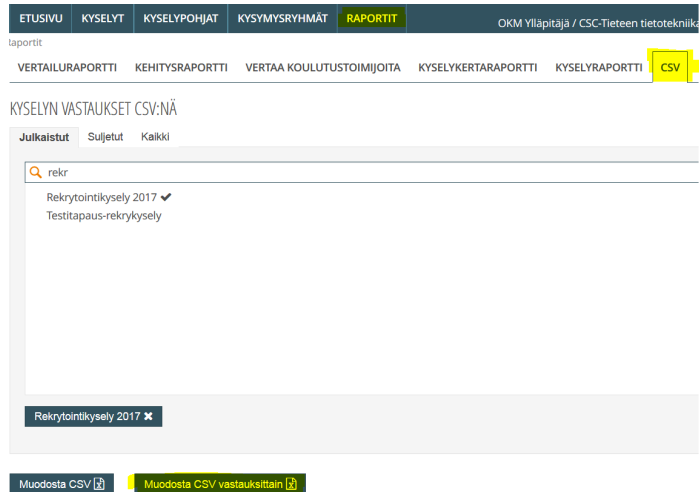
ETUSIVU KYSELYT KYSELYPOHJAT KYSYMYSRYHMÄT RAPORTIT OKM Ylläpitäjä / CSC-Tieteen tietotekniik

raportit

VERTAILURAPORTTI KEHITYSRAPORTTI VERTAA KOULUTUSTOIMIJOITA KYSELYKERTARAPORTTI KYSELYRAPORTTI CSV

KYSELYN VASTAUKSET CSV:NÄ

Julkaistut Suljetut Kaikki

rekr

Rekrytointikysely 2017 ✔
Testitapaus-rekrykysely

Rekrytointikysely 2017 ✖

Muodosta CSV Muodosta CSV vastauksittain